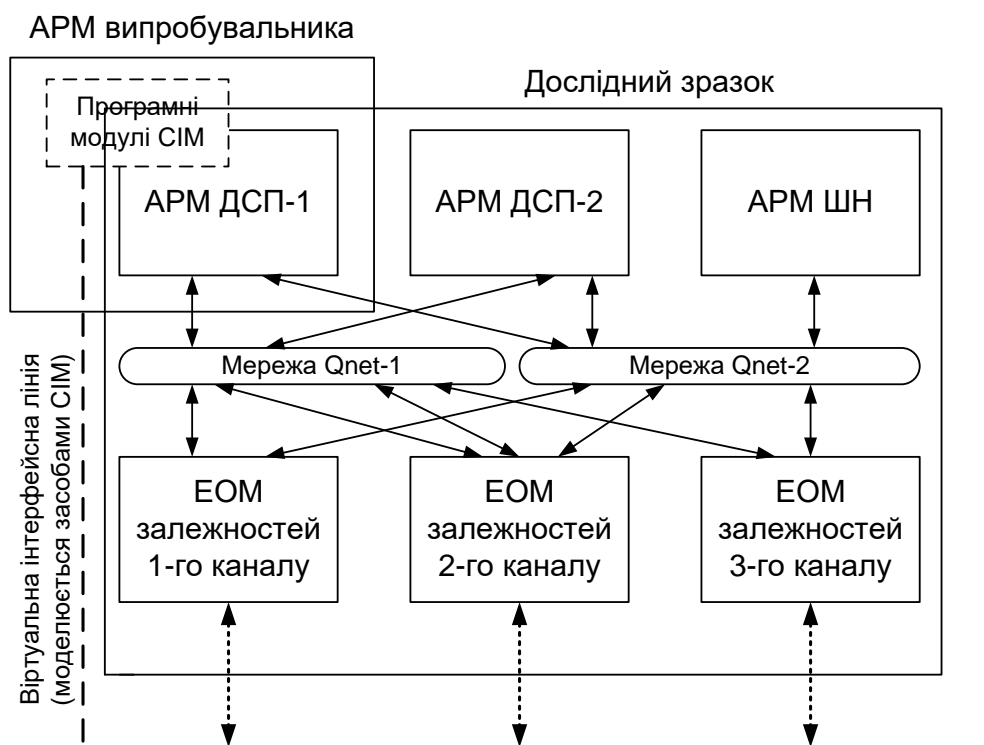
АРМ випробувальника

Дослідний зразок

Програмні модулі СІМ

АРМ ДСП-1

АРМ ДСП-2

АРМ ШН

Мережа Qnet-1

Мережа Qnet-2

ЕОМ залежностей 1-го каналу

ЕОМ залежностей 2-го каналу

ЕОМ залежностей 3-го каналу

Віртуальна інтерфейсна лінія (моделюється засобами СІМ)